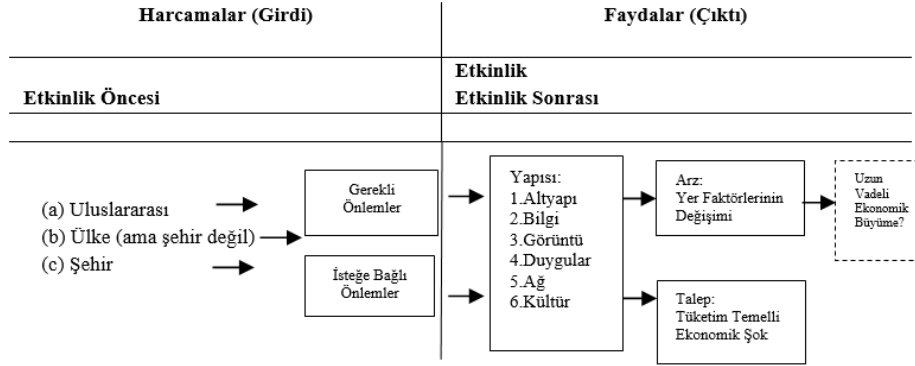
Harcamalar (Girdi)

Faydalar (Çıktı)

Etkinlik

Etkinlik Öncesi

Etkinlik Sonrası

(a) Uluslararası
(b) Ülke (ama şehir değil)
(c) Şehir

Gerekli Önlemler

İsteğe Bağlı Önlemler

Yapısı:
1.Altyapı
2.Bilgi
3.Görüntü
4.Duygular
5.Ağ
6.Kültür

Arz:
Yer Faktörlerinin Değişimi

Uzun Vadeli Ekonomik Büyüme?

Talep:
Tüketim Temelli Ekonomik Şok